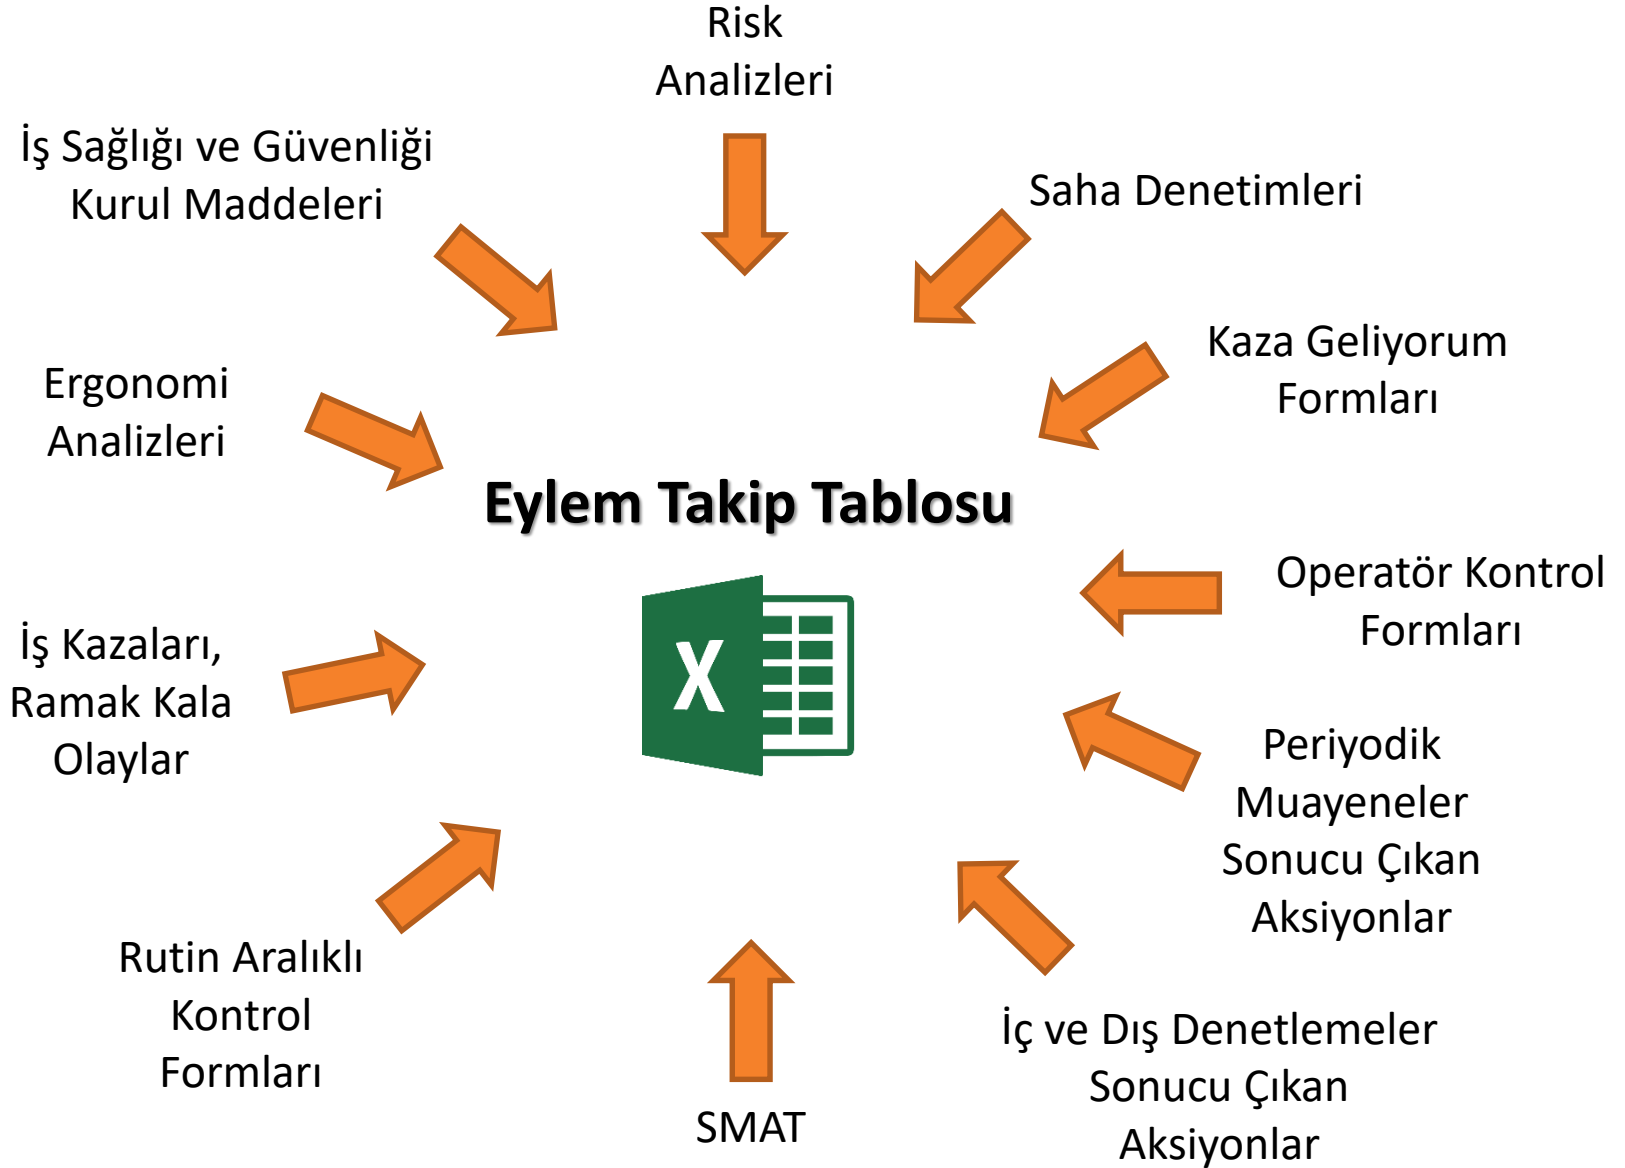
Risk Analizleri

İş Sağlığı ve Güvenliği Kurul Maddeleri

Saha Denetimleri

Kaza Geliyorum Formları

Ergonomi Analizleri

Eylem Takip Tablosu

X

Operatör Kontrol Formları

İş Kazaları, Ramak Kala Olaylar

Periyodik Muayeneler Sonucu Çıkan Aksiyonlar

Rutin Aralıklı Kontrol Formları

SMAT

İç ve Dış Denetlemeler Sonucu Çıkan Aksiyonlar